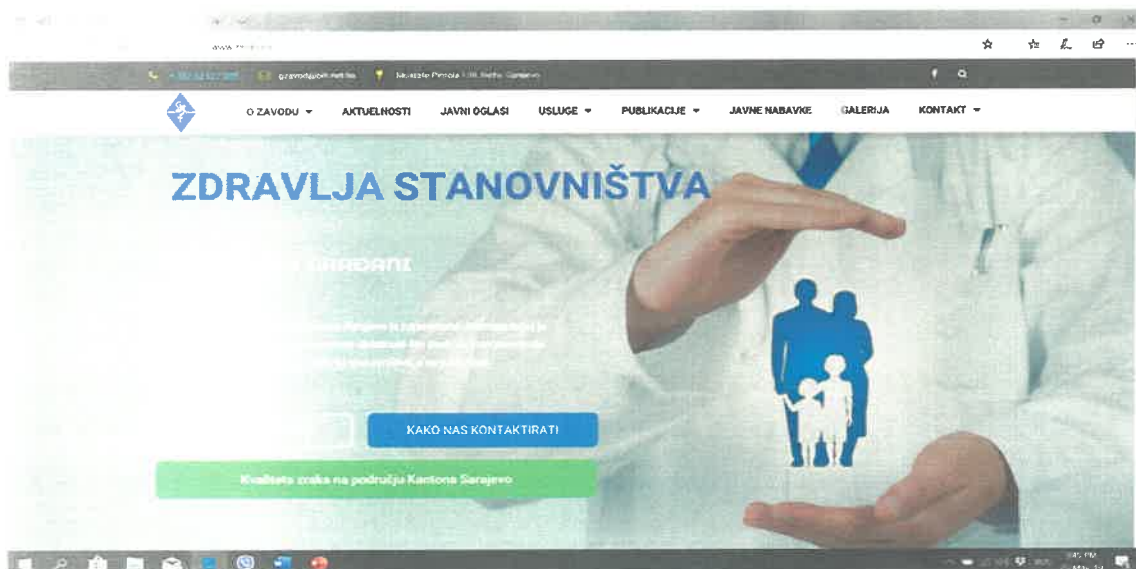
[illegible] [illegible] Nusrete Pirnola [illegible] Sarajevo

O ZAVODU ▾ AKTUELNOSTI JAVNI OGLASI USLUGE ▾ PUBLIKACIJE ▾ JAVNE NABAVKE GALERIJA KONTAKT ▾

ZDRAVLJA STANOVNIŠTVA

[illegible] GRAĐANI

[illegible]

KAKO NAS KONTAKTIRATI

Kvaliteta zraka na području Kantona Sarajevo